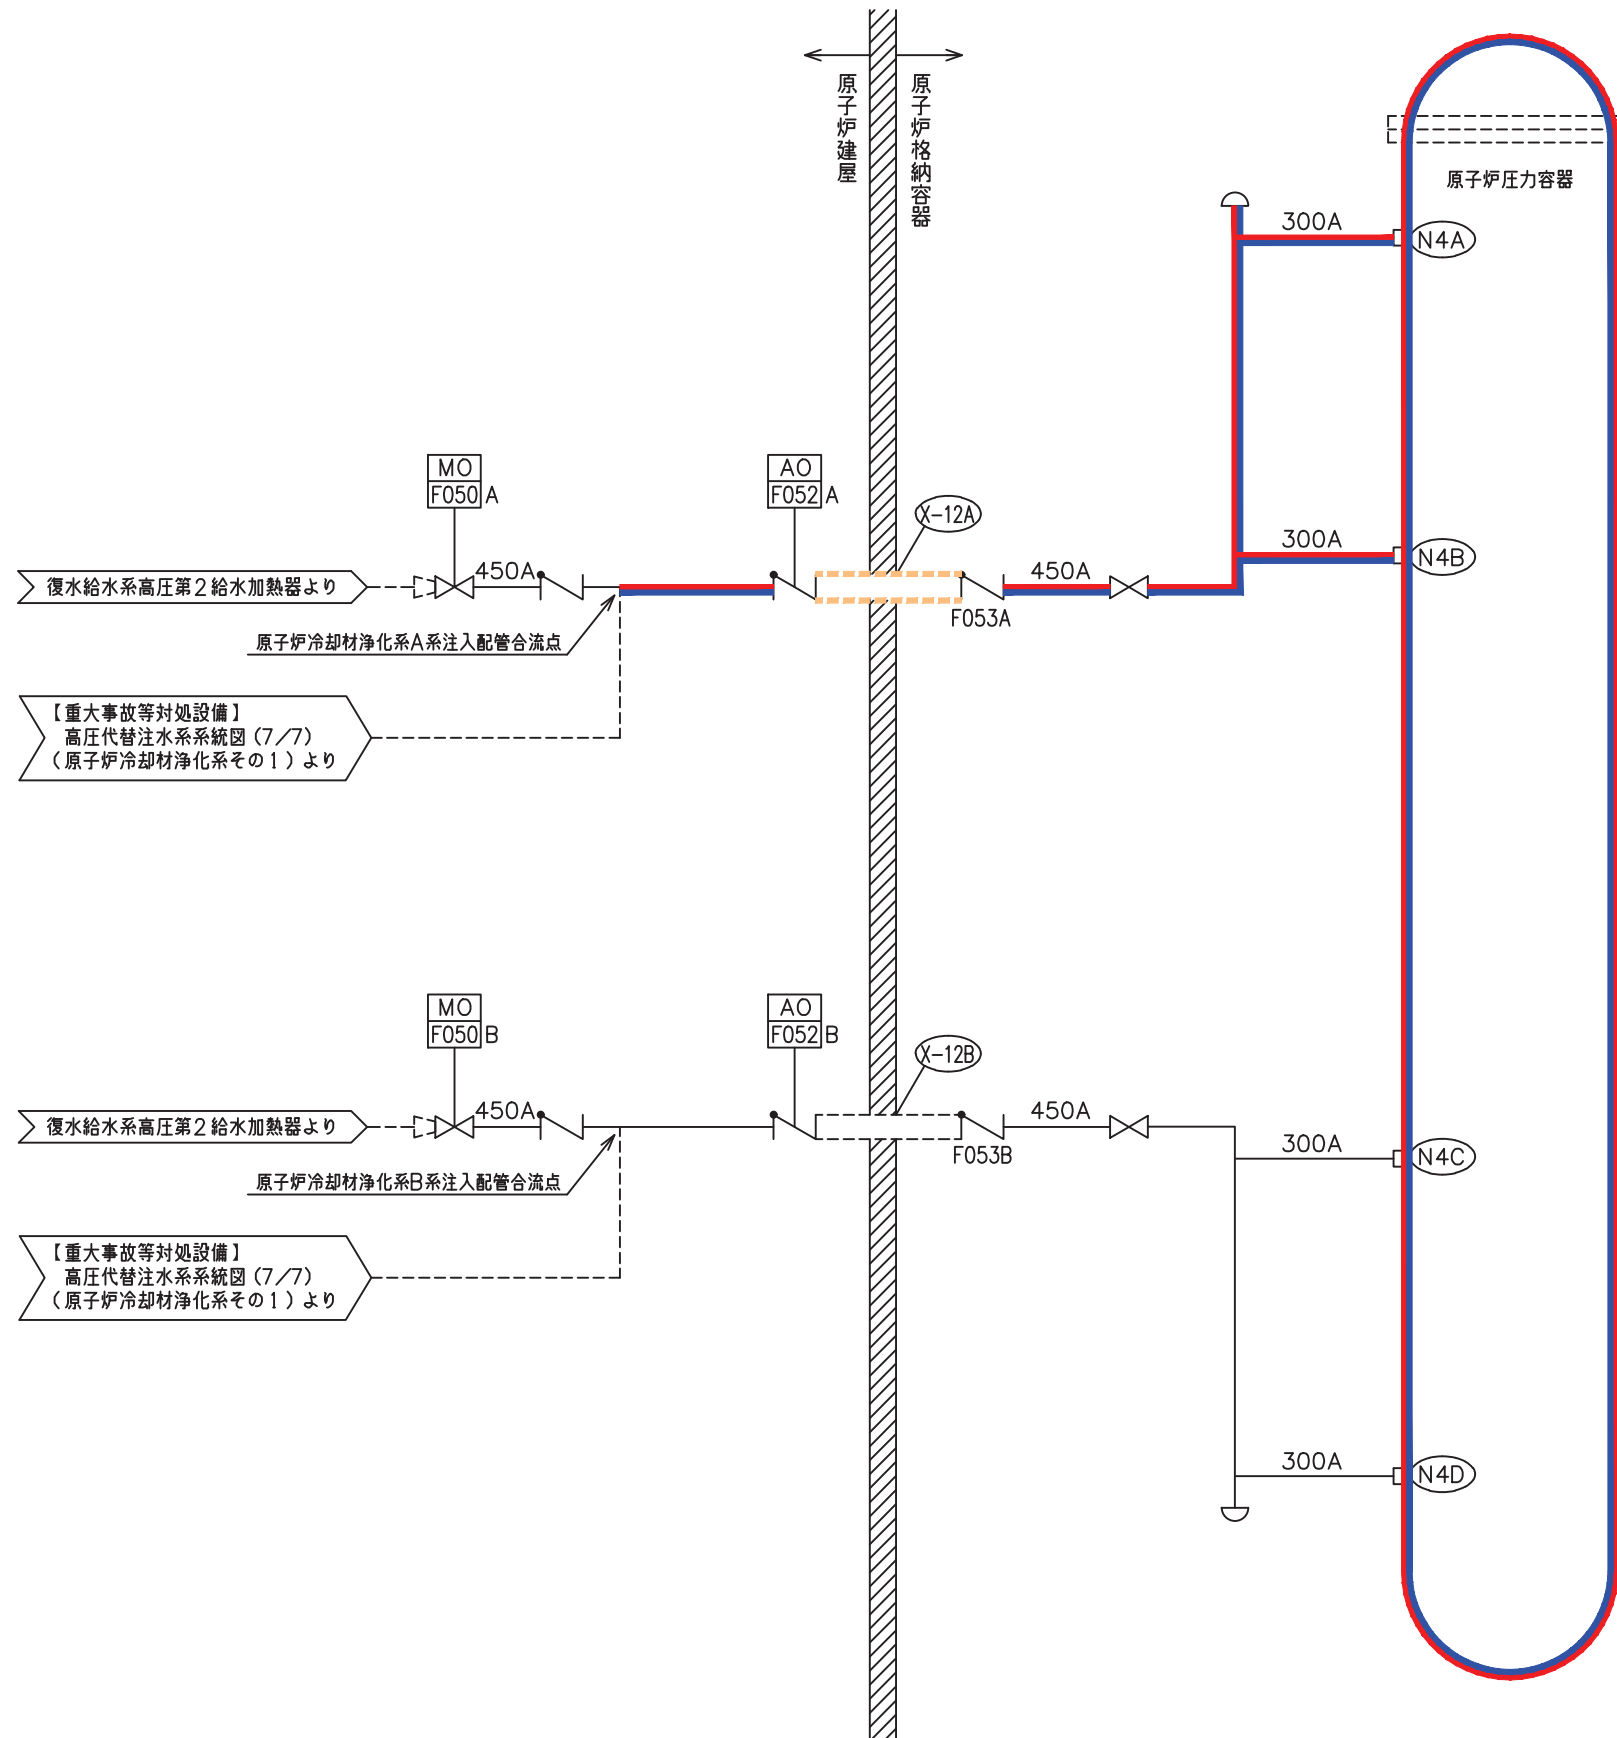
原子炉建屋

原子炉格納容器

原子炉圧力容器

300A

N4A

MO
F050 A

AO
F052 A

X-12A

300A

N4B

復水給水系高圧第２給水加熱器より

450A

450A

F053A

原子炉冷却材浄化系A系注入配管合流点

【重大事故等対処設備】
高圧代替注水系系統図（7/7）
（原子炉冷却材浄化系その１）より

MO
F050 B

AO
F052 B

X-12B

復水給水系高圧第２給水加熱器より

450A

450A

F053B

300A

N4C

原子炉冷却材浄化系B系注入配管合流点

【重大事故等対処設備】
高圧代替注水系系統図（7/7）
（原子炉冷却材浄化系その１）より

300A

N4D